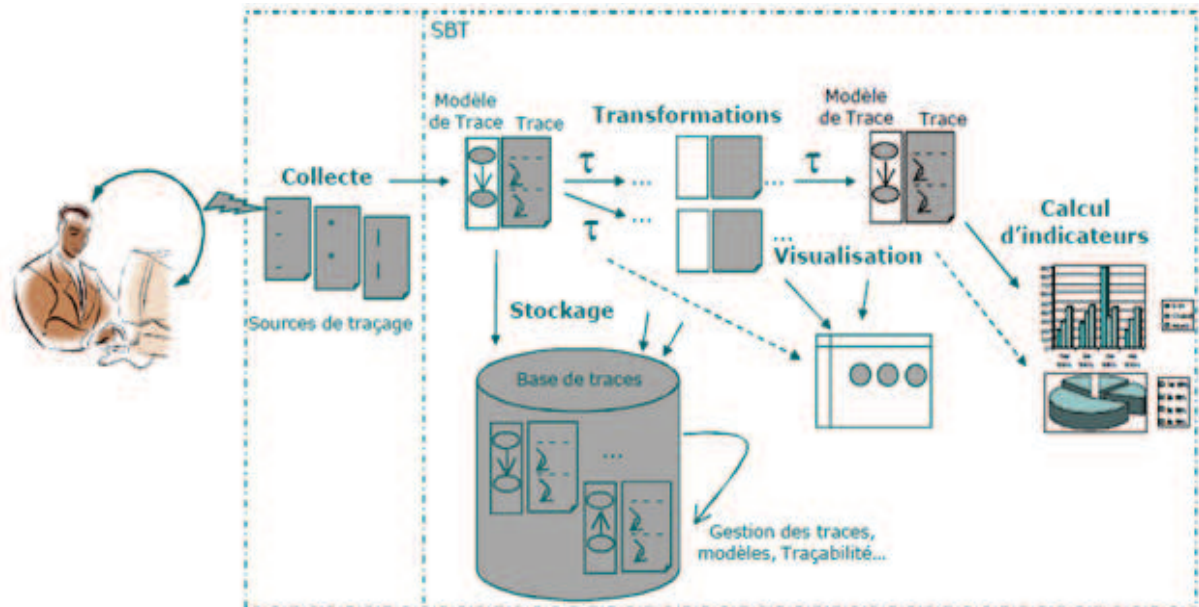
SBT

Modèle de Trace

Trace

Transformations

Modèle de Trace

Trace

Collecte

$\tau$ ...

...

$\tau$

$\tau$ ...

...

Calcul d'indicateurs

Visualisation

Sources de traçage

Stockage

Base de traces

...

Gestion des traces, modèles, Traçabilité...